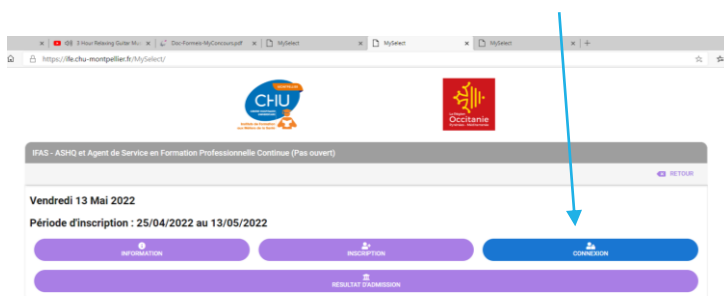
3 Hour Relaxing Guitar Mu | Doc-Formelu-MyConcours.pdf | MySelect | MySelect | MySelect | +

https://ife.chu-montpellier.fr/MySelect/

CHU
MONTPELLIER

Occitanie

IFAS - ASHQ et Agent de Service en Formation Professionnelle Continue (Pas ouvert)

RETOUR

Vendredi 13 Mai 2022

Période d'inscription : 25/04/2022 au 13/05/2022

INFORMATION

INSCRIPTION

CONNEXION

RESULTAT D'ADMISSION